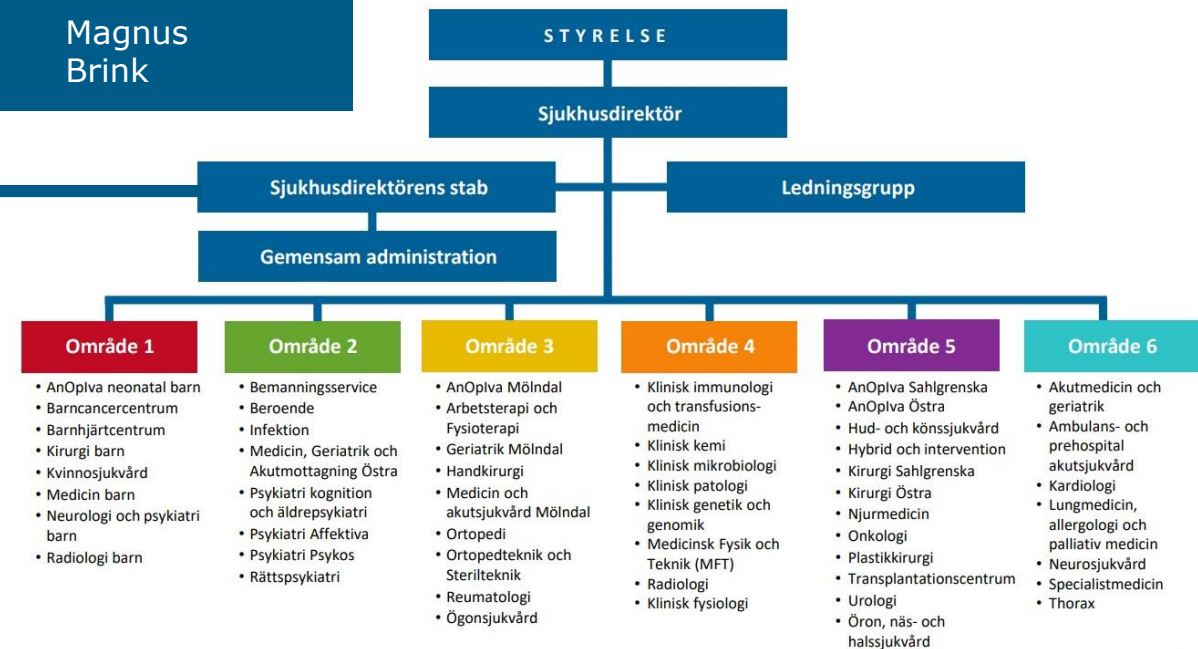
Magnus Brink

STYRELSE

Sjukhusdirektör

Sjukhusdirektörens stab

Ledningsgrupp

Gemensam administration

Område 1
- AnOpIva neonatal barn
- Barncancercentrum
- Barnhjärtcentrum
- Kirurgi barn
- Kvinnosjukvård
- Medicin barn
- Neurologi och psykiatri barn
- Radiologi barn

Område 2
- Bemanningsservice
- Beroende
- Infektion
- Medicin, Geriatrik och Akutmottagning Östra
- Psykiatri kognition och äldrepsykiatri
- Psykiatri Affektiva
- Psykiatri Psykos
- Rättspsykiatri

Område 3
- AnOpIva Mölndal
- Arbetsterapi och Fysioterapi
- Geriatrik Mölndal
- Handkirurgi
- Medicin och akutsjukvård Mölndal
- Ortopedi
- Ortopedteknik och Sterilteknik
- Reumatologi
- Ögonsjukvård

Område 4
- Klinisk immunologi och transfusionsmedicin
- Klinisk kemi
- Klinisk mikrobiologi
- Klinisk patologi
- Klinisk genetik och genomik
- Medicinsk Fysik och Teknik (MFT)
- Radiologi
- Klinisk fysiologi

Område 5
- AnOpIva Sahlgrenska
- AnOpIva Östra
- Hud- och könssjukvård
- Hybrid och intervention
- Kirurgi Sahlgrenska
- Kirurgi Östra
- Njurmedicin
- Onkologi
- Plastikkirurgi
- Transplantationscentrum
- Urologi
- Öron, näs- och halssjukvård

Område 6
- Akutmedicin och geriatrik
- Ambulans- och prehospital akutsjukvård
- Kardiologi
- Lungmedicin, allergologi och palliativ medicin
- Neurosjukvård
- Specialistmedicin
- Thorax